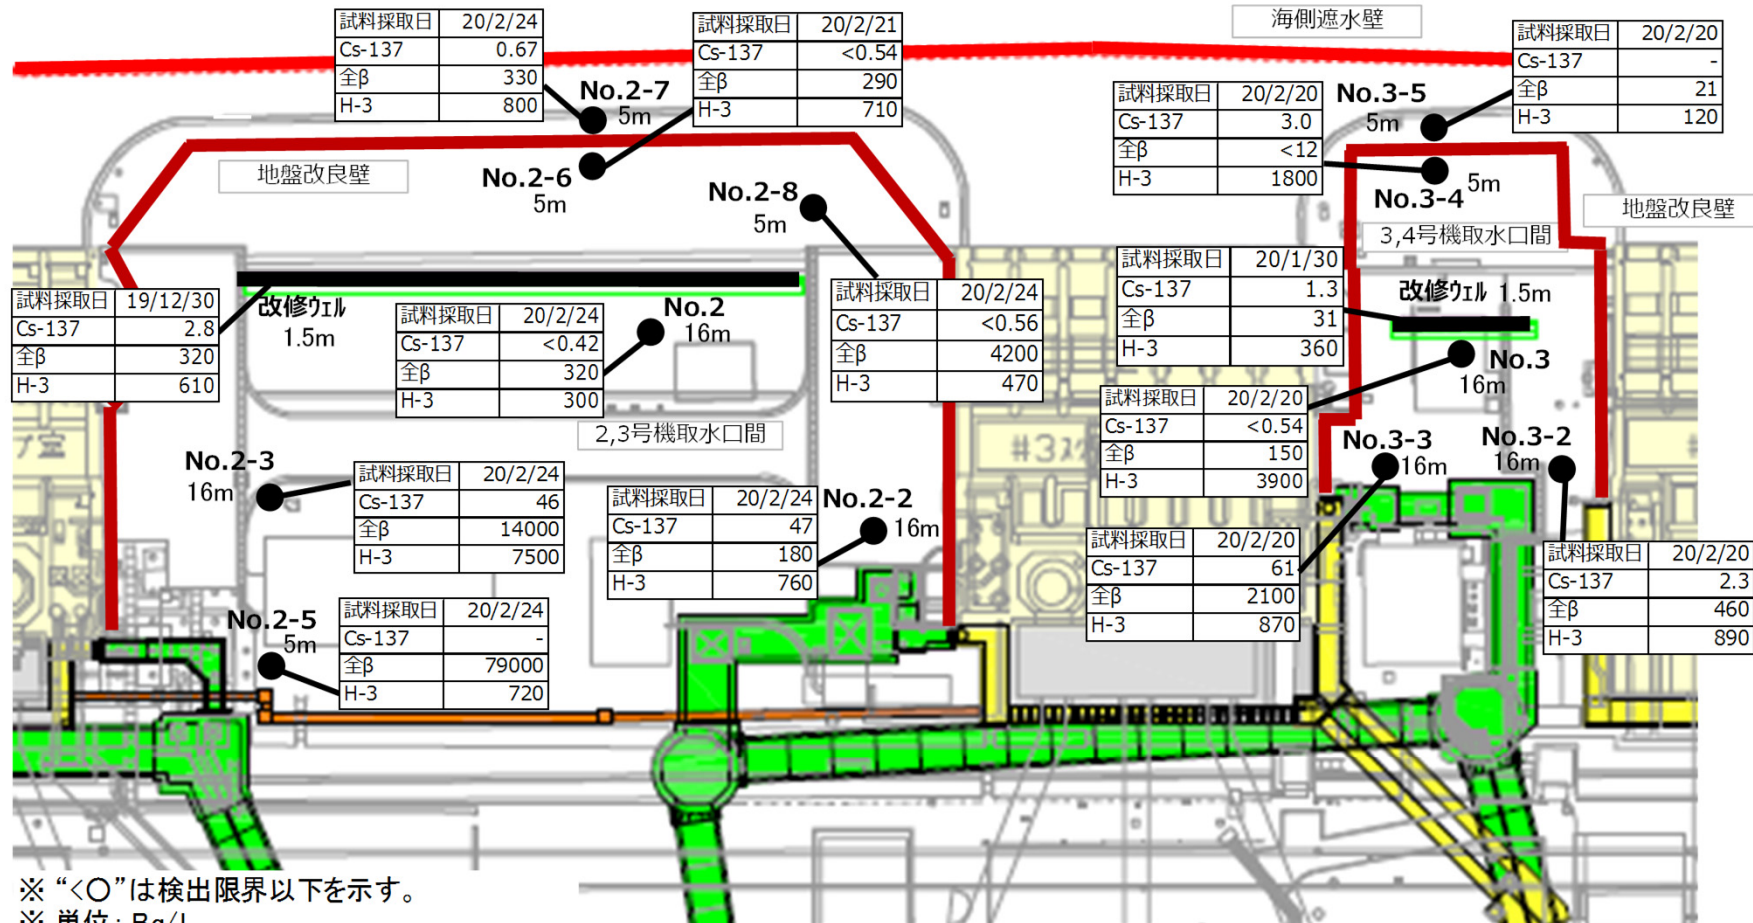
| 試料採取日 | 20/2/24 |
|---|---|
| Cs-137 | 0.67 |
| 全β | 330 |
| H-3 | 800 |

| 試料採取日 | 20/2/21 |
|---|---|
| Cs-137 | <0.54 |
| 全β | 290 |
| H-3 | 710 |

海側遮水壁

| 試料採取日 | 20/2/20 |
|---|---|
| Cs-137 | - |
| 全β | 21 |
| H-3 | 120 |

No.2-7
5m

| 試料採取日 | 20/2/20 |
|---|---|
| Cs-137 | 3.0 |
| 全β | <12 |
| H-3 | 1800 |

No.3-5
5m

地盤改良壁

No.2-6
5m

No.2-8
5m

No.3-4
5m

地盤改良壁

3,4号機取水口間

| 試料採取日 | 19/12/30 |
|---|---|
| Cs-137 | 2.8 |
| 全β | 320 |
| H-3 | 610 |

改修ウェル
1.5m

| 試料採取日 | 20/2/24 |
|---|---|
| Cs-137 | <0.42 |
| 全β | 320 |
| H-3 | 300 |

No.2
16m

| 試料採取日 | 20/2/24 |
|---|---|
| Cs-137 | <0.56 |
| 全β | 4200 |
| H-3 | 470 |

| 試料採取日 | 20/1/30 |
|---|---|
| Cs-137 | 1.3 |
| 全β | 31 |
| H-3 | 360 |

改修ウェル 1.5m

No.3
16m

2,3号機取水口間

| 試料採取日 | 20/2/20 |
|---|---|
| Cs-137 | <0.54 |
| 全β | 150 |
| H-3 | 3900 |

No.2-3
16m

| 試料採取日 | 20/2/24 |
|---|---|
| Cs-137 | 46 |
| 全β | 14000 |
| H-3 | 7500 |

No.3-3
16m

No.3-2
16m

| 試料採取日 | 20/2/24 |
|---|---|
| Cs-137 | 47 |
| 全β | 180 |
| H-3 | 760 |

No.2-2
16m

| 試料採取日 | 20/2/20 |
|---|---|
| Cs-137 | 61 |
| 全β | 2100 |
| H-3 | 870 |

| 試料採取日 | 20/2/20 |
|---|---|
| Cs-137 | 2.3 |
| 全β | 460 |
| H-3 | 890 |

No.2-5
5m

| 試料採取日 | 20/2/24 |
|---|---|
| Cs-137 | - |
| 全β | 79000 |
| H-3 | 720 |

※ “<○”は検出限界以下を示す。
※ 単位：Bq/L